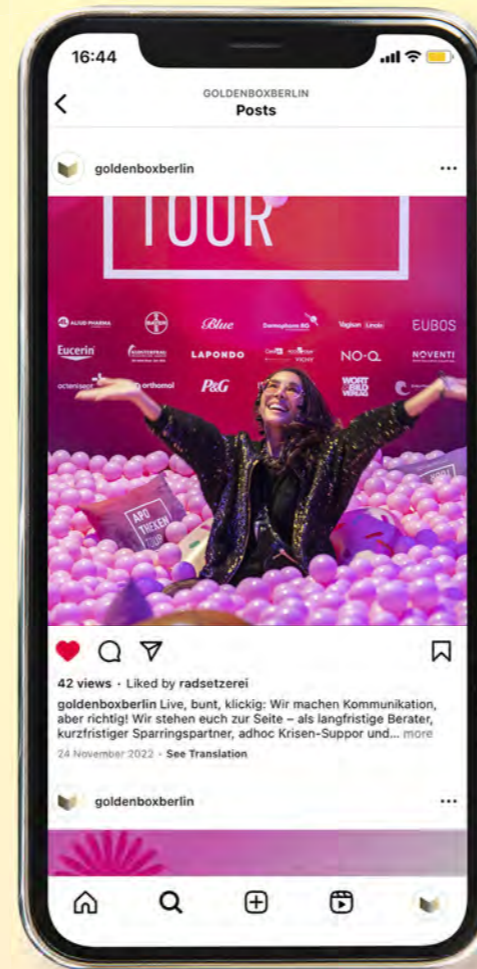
16:44

GOLDENBOXBERLIN
Posts

goldenboxberlin

TOUR

ALIUD PHARMA
BAYER
Blue
Dermapharm AG
Vigilan
EUBOS
Eucerin
LAPONDO
NO-Q
NOVENTI
octenisept
orthomol
P&G
WORT & BILD VERLAG

APO THEKEN TOUR

42 views · Liked by radsetzerei
goldenboxberlin Live, bunt, klickig: Wir machen Kommunikation, aber richtig! Wir stehen euch zur Seite – als langfristige Berater, kurzfristiger Sparringspartner, adhoc Krisen-Suppor und... more
24 November 2022 · See Translation

goldenboxberlin